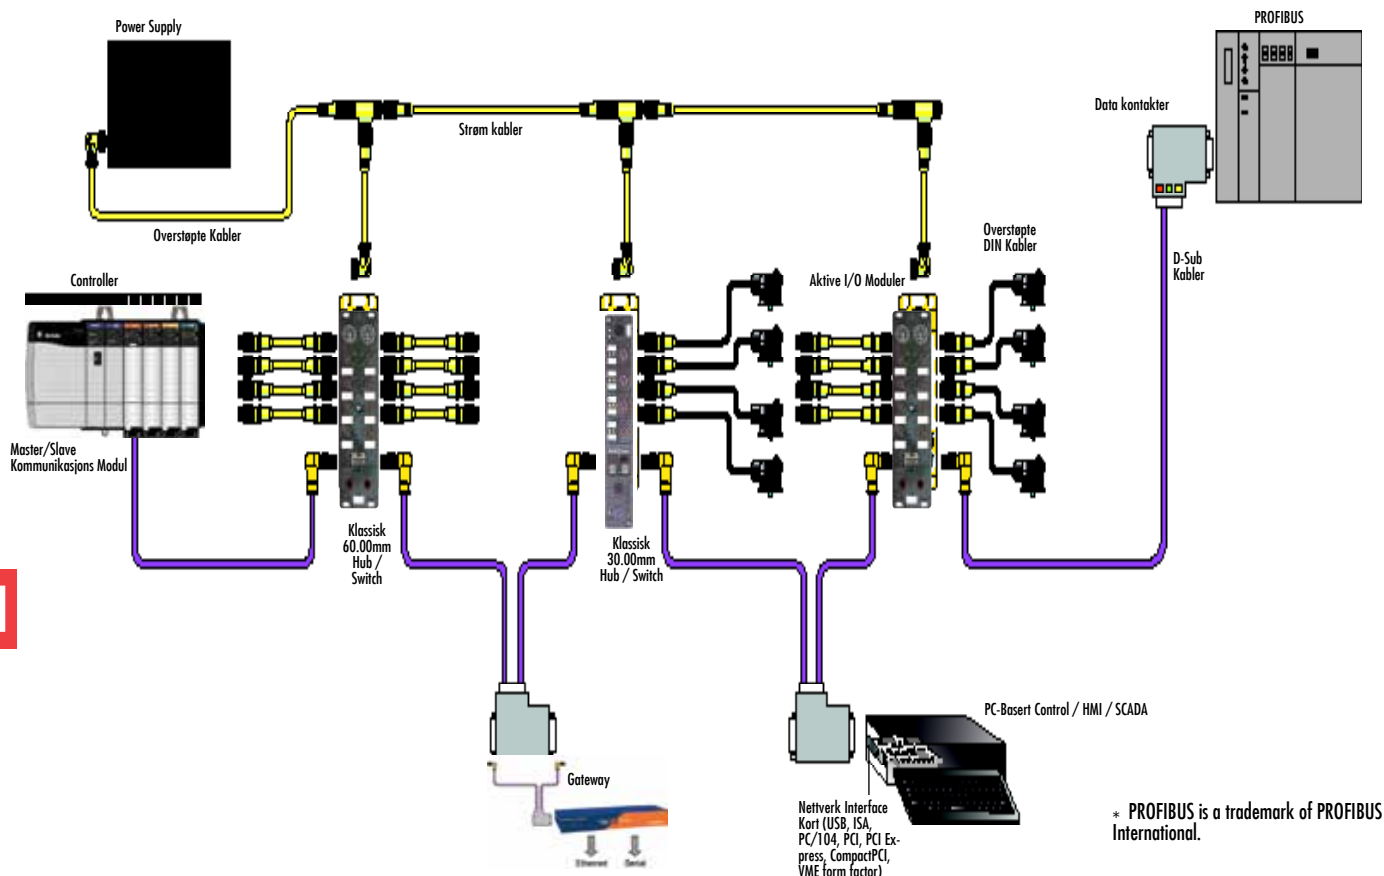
Power Supply

PROFIBUS

Strøm kabler

Data kontakter

Overstøpte Kabler

Overstøpte DIN Kabler

D-Sub Kabler

Controller

Aktive I/O Moduler

Master/Slave Kommunikasjons Modul

Klassisk 60.00mm Hub / Switch

Klassisk 30.00mm Hub / Switch

PC-Basert Control / HMI / SCADA

Gateway

Ethernet Serial

Nettverk Interface Kort (USB, ISA, PC/104, PCI, PCI Express, CompactPCI, VME form factor)

* PROFIBUS is a trademark of PROFIBUS International.